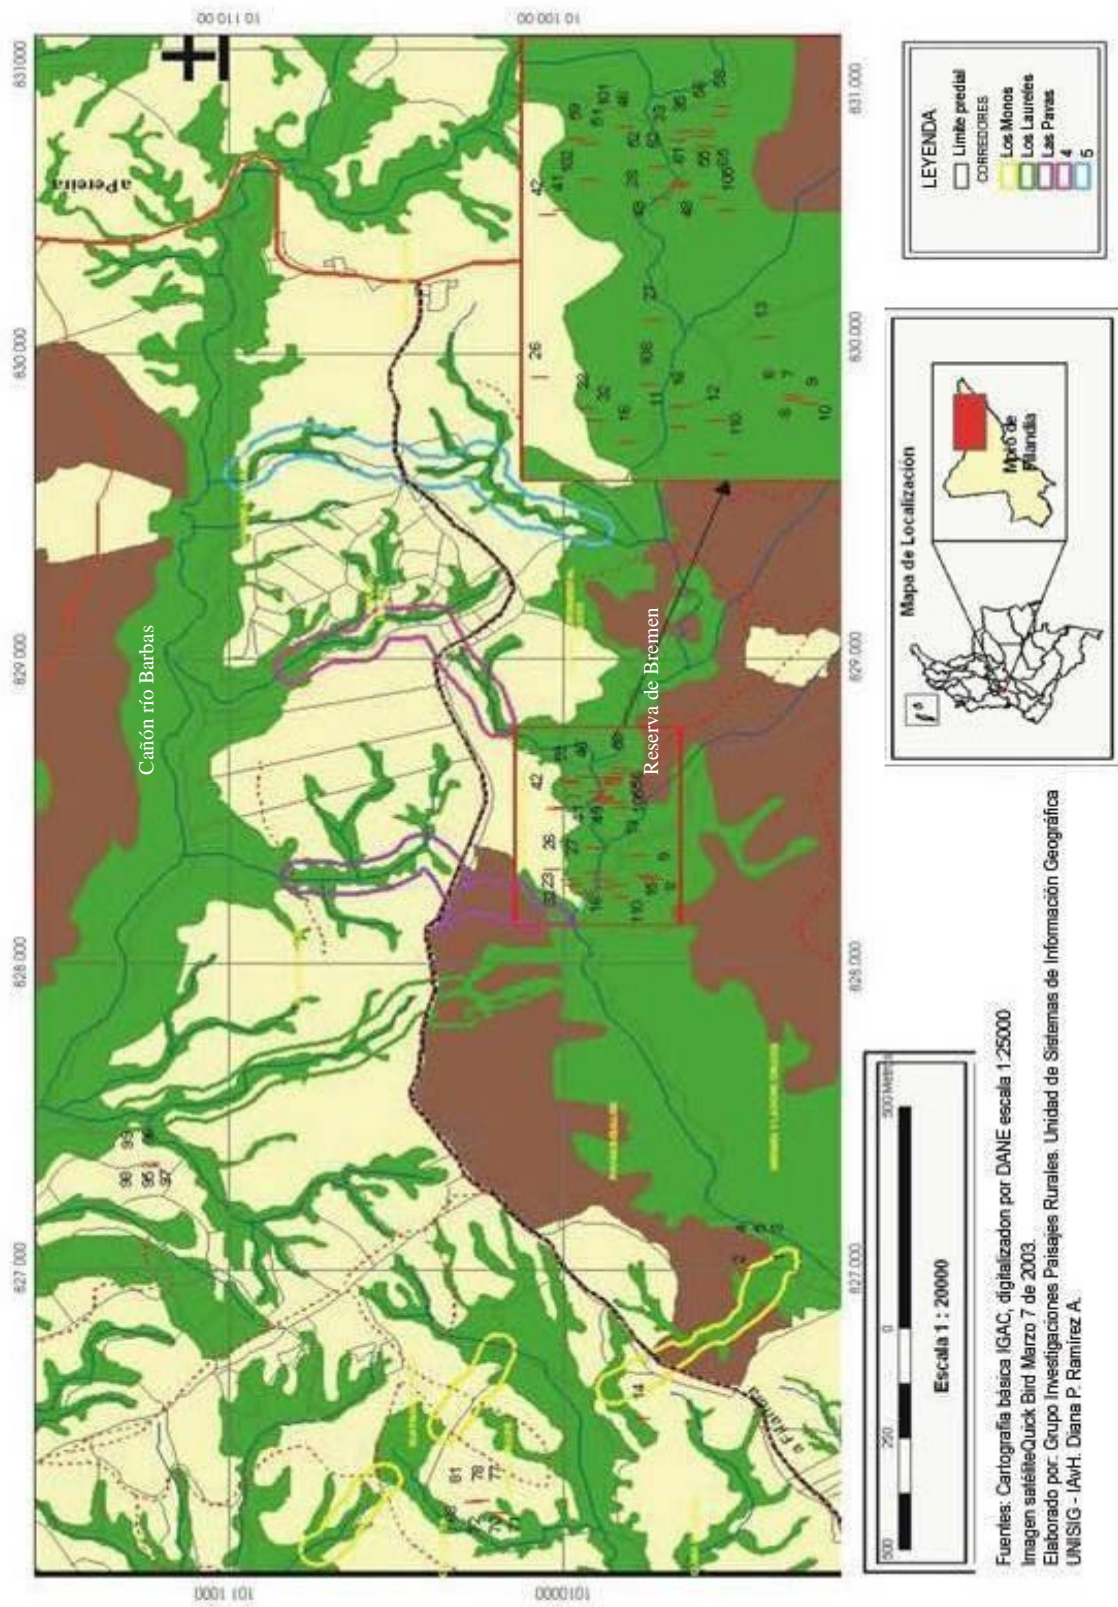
LEYENDA
Limite predial
CORREDORES
Los Monos
Los Laureles
Las Pavas
4
5

Mapa de Localización
Morro de Filandia

Escala 1 : 20000
500 0 250 0 500 Metros

Fuentes: Cartografía básica IGAC, digitalizadon por DANE escala 1:25000
Imagen satéliteQuick Bird Marzo 7 de 2003.
Elaborado por: Grupo Investigaciones Paisajes Rurales. Unidad de Sistemas de Información Geográfica
UNISIG - IAvH. Diana P. Ramírez A.

Cañón río Barbas
Reserva de Bremen
a Pereira
a Filandia

831000
830 000
829 000
828 000
827 000
831 000
830 000
829 000
828 000
827 000
10 110 00
10 100 00
101 1000
1010000

42 26 41 102 59 61 101 46 62 23 36 58 28 52 71 69 49 40 105 65 60 22 13 32 35 16 106 11 12 110 8 7 9 10 42 27 51 49 105 26 22 23 16 110 9 90 93 95 97 14 81 78 77 2 3 4